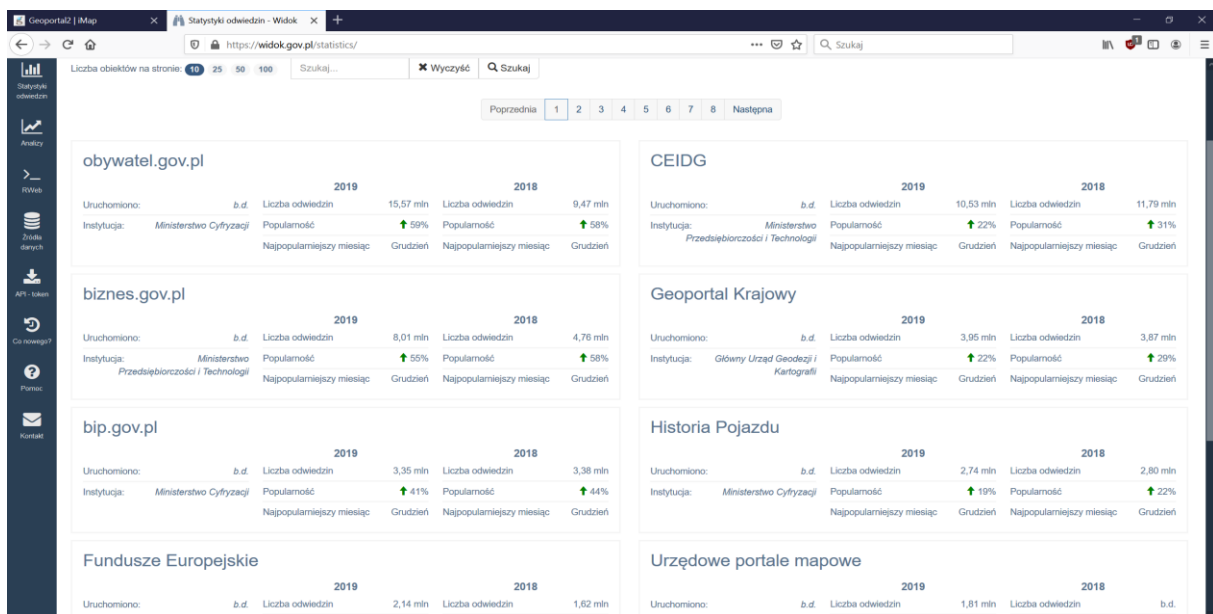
Geoportal2 | iMap
Statystyki odwiedzin - Widok
https://widok.gov.pl/statistics/
Szukaj

Statystyki odwiedzin
Analizy
RWeb
Źródła danych
API - token
Co nowego?
Pomoc
Kontakt

Liczba obiektów na stronie: 10 25 50 100
Szukaj...
Wyczyść
Szukaj

Poprzednia 1 2 3 4 5 6 7 8 Następna

obywatel.gov.pl
Uruchomiono: b.d.
Instytucja: Ministerstwo Cyfryzacji

| | 2019 | | 2018 |
|---|---|---|---|
| Liczba odwiedzin | 15,57 mln | Liczba odwiedzin | 9,47 mln |
| Popularność | 59% | Popularność | 58% |
| Najpopularniejszy miesiąc | Grudzień | Najpopularniejszy miesiąc | Grudzień |

CEIDG
Uruchomiono: b.d.
Instytucja: Ministerstwo Przedsiębiorczości i Technologii

| | 2019 | | 2018 |
|---|---|---|---|
| Liczba odwiedzin | 10,53 mln | Liczba odwiedzin | 11,79 mln |
| Popularność | 22% | Popularność | 31% |
| Najpopularniejszy miesiąc | Grudzień | Najpopularniejszy miesiąc | Grudzień |

biznes.gov.pl
Uruchomiono: b.d.
Instytucja: Ministerstwo Przedsiębiorczości i Technologii

| | 2019 | | 2018 |
|---|---|---|---|
| Liczba odwiedzin | 8,01 mln | Liczba odwiedzin | 4,76 mln |
| Popularność | 55% | Popularność | 58% |
| Najpopularniejszy miesiąc | Grudzień | Najpopularniejszy miesiąc | Grudzień |

Geoportal Krajowy
Uruchomiono: b.d.
Instytucja: Główny Urząd Geodezji i Kartografii

| | 2019 | | 2018 |
|---|---|---|---|
| Liczba odwiedzin | 3,95 mln | Liczba odwiedzin | 3,87 mln |
| Popularność | 22% | Popularność | 29% |
| Najpopularniejszy miesiąc | Grudzień | Najpopularniejszy miesiąc | Grudzień |

bip.gov.pl
Uruchomiono: b.d.
Instytucja: Ministerstwo Cyfryzacji

| | 2019 | | 2018 |
|---|---|---|---|
| Liczba odwiedzin | 3,35 mln | Liczba odwiedzin | 3,38 mln |
| Popularność | 41% | Popularność | 44% |
| Najpopularniejszy miesiąc | Grudzień | Najpopularniejszy miesiąc | Grudzień |

Historia Pojazdu
Uruchomiono: b.d.
Instytucja: Ministerstwo Cyfryzacji

| | 2019 | | 2018 |
|---|---|---|---|
| Liczba odwiedzin | 2,74 mln | Liczba odwiedzin | 2,80 mln |
| Popularność | 19% | Popularność | 22% |
| Najpopularniejszy miesiąc | Grudzień | Najpopularniejszy miesiąc | Grudzień |

Fundusze Europejskie
Uruchomiono: b.d.

| | 2019 | | 2018 |
|---|---|---|---|
| Liczba odwiedzin | 2,14 mln | Liczba odwiedzin | 1,62 mln |

Urzędowe portale mapowe
Uruchomiono: b.d.

| | 2019 | | 2018 |
|---|---|---|---|
| Liczba odwiedzin | 1,81 mln | Liczba odwiedzin | b.d. |